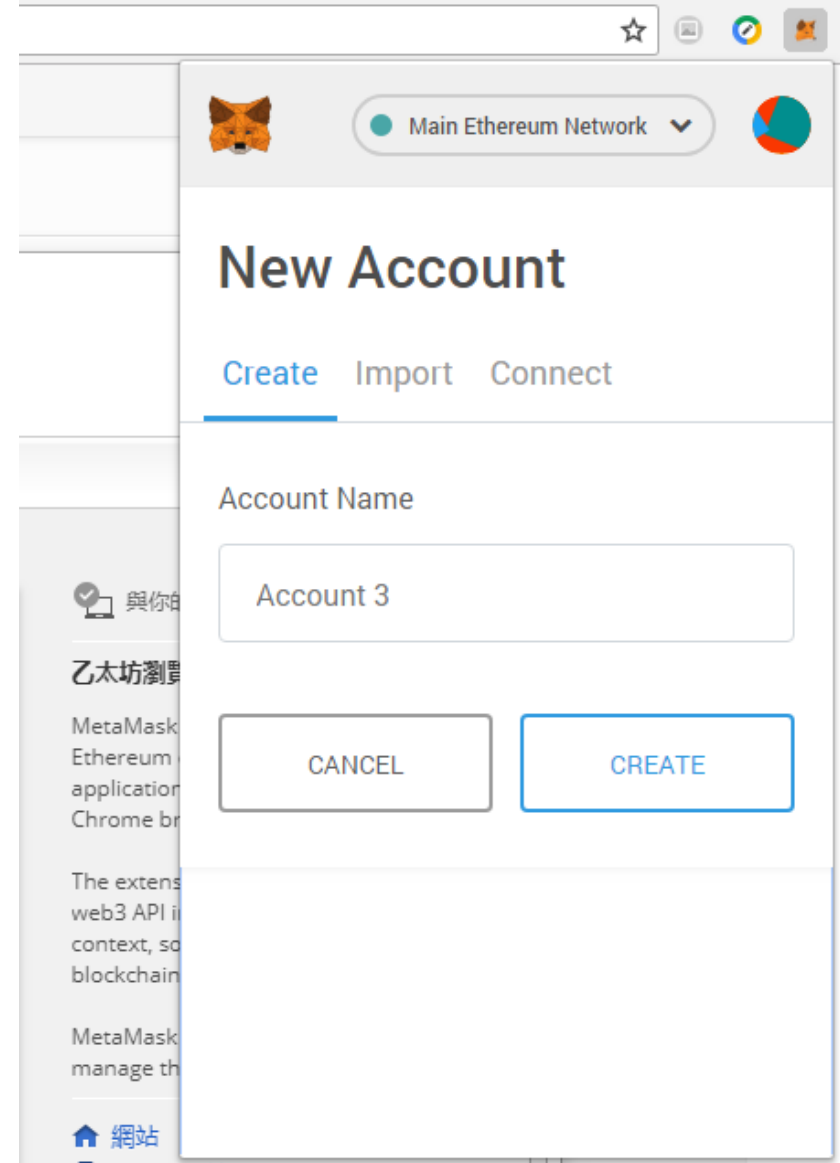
Main Ethereum Network

New Account

Create Import Connect

Account Name

Account 3

CANCEL

CREATE

與你的

乙太坊瀏覽

MetaMask
Ethereum
application
Chrome br

The extens
web3 API i
context, so
blockchain

MetaMask
manage th

網站